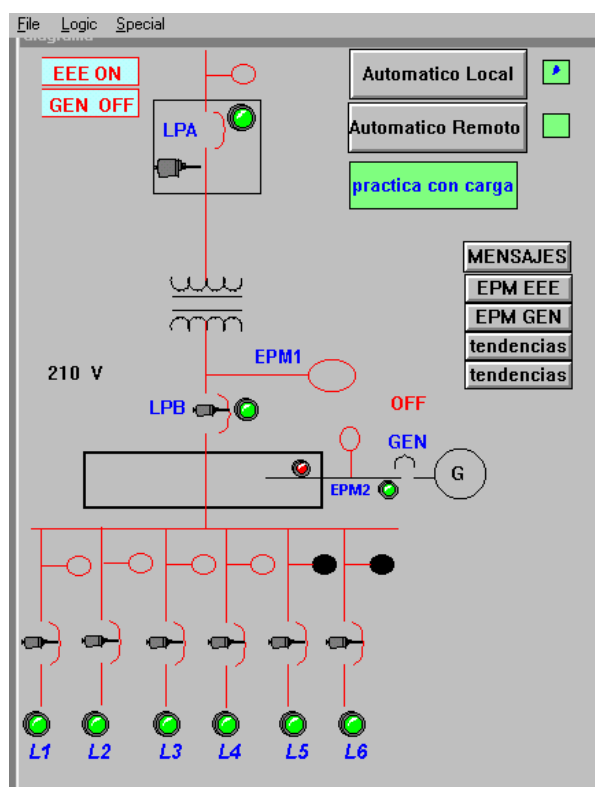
File Logic Special

EEE ON
GEN OFF

LPA

Automatico Local

Automatico Remoto

practica con carga

MENSAJES
EPM EEE
EPM GEN
tendencias
tendencias

210 V

EPM1

LPB

OFF

GEN

G

EPM2

L1 L2 L3 L4 L5 L6